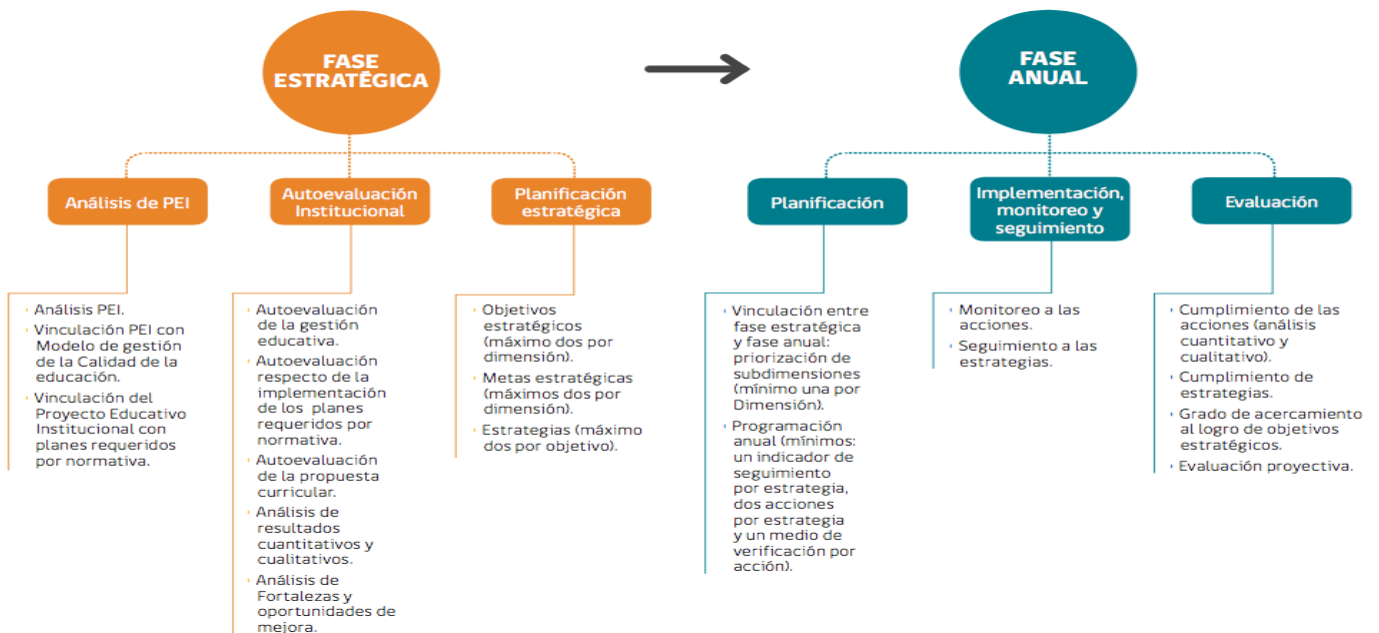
FASE ESTRATÉGICA

Análisis de PEI

Autoevaluación Institucional

Planificación estratégica

Análisis PEI.
Vinculación PEI con Modelo de gestión de la Calidad de la educación.
Vinculación del Proyecto Educativo Institucional con planes requeridos por normativa.

Autoevaluación de la gestión educativa.
Autoevaluación respecto de la implementación de los planes requeridos por normativa.
Autoevaluación de la propuesta curricular.
Análisis de resultados cuantitativos y cualitativos.
Análisis de Fortalezas y oportunidades de mejora.

Objetivos estratégicos (máximo dos por dimensión).
Metas estratégicas (máximos dos por dimensión).
Estrategias (máximo dos por objetivo).

FASE ANUAL

Planificación

Implementación, monitoreo y seguimiento

Evaluación

Vinculación entre fase estratégica y fase anual: priorización de subdimensiones (mínimo una por Dimensión).
Programación anual (mínimos: un indicador de seguimiento por estrategia, dos acciones por estrategia y un medio de verificación por acción).

Monitoreo a las acciones.
Seguimiento a las estrategias.

Cumplimiento de las acciones (análisis cuantitativo y cualitativo).
Cumplimiento de estrategias.
Grado de acercamiento al logro de objetivos estratégicos.
Evaluación proyectiva.